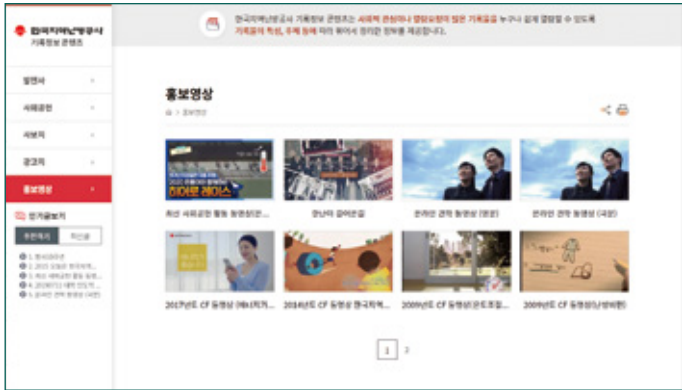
한국지역난방공사
기록정보 콘텐츠

한국지역난방공사 기록정보 콘텐츠는 사회적 관심이나 열람요청이 많은 기록물을 누구나 쉽게 열람할 수 있도록 기록물의 특성, 주제 등에 따라 묶어서 정리한 정보를 제공합니다.

발간사
사회공헌
사보지
광고지
홍보영상
인기글보기
주간인기
월간글
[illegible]
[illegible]
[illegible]
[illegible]
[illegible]

홍보영상

> 홍보영상

히어로 레이스

최신 사회공헌 활동 동영상(큰...
헛나이 잡아오길
온라인 경력 동영상 (영문)
온라인 경력 동영상 (국문)
2017년도 CF 동영상 (태니지...
2014년도 CF 동영상 한국지역...
2009년도 CF 동영상(온도조절...
2009년도 CF 동영상(난방비편)

1 2